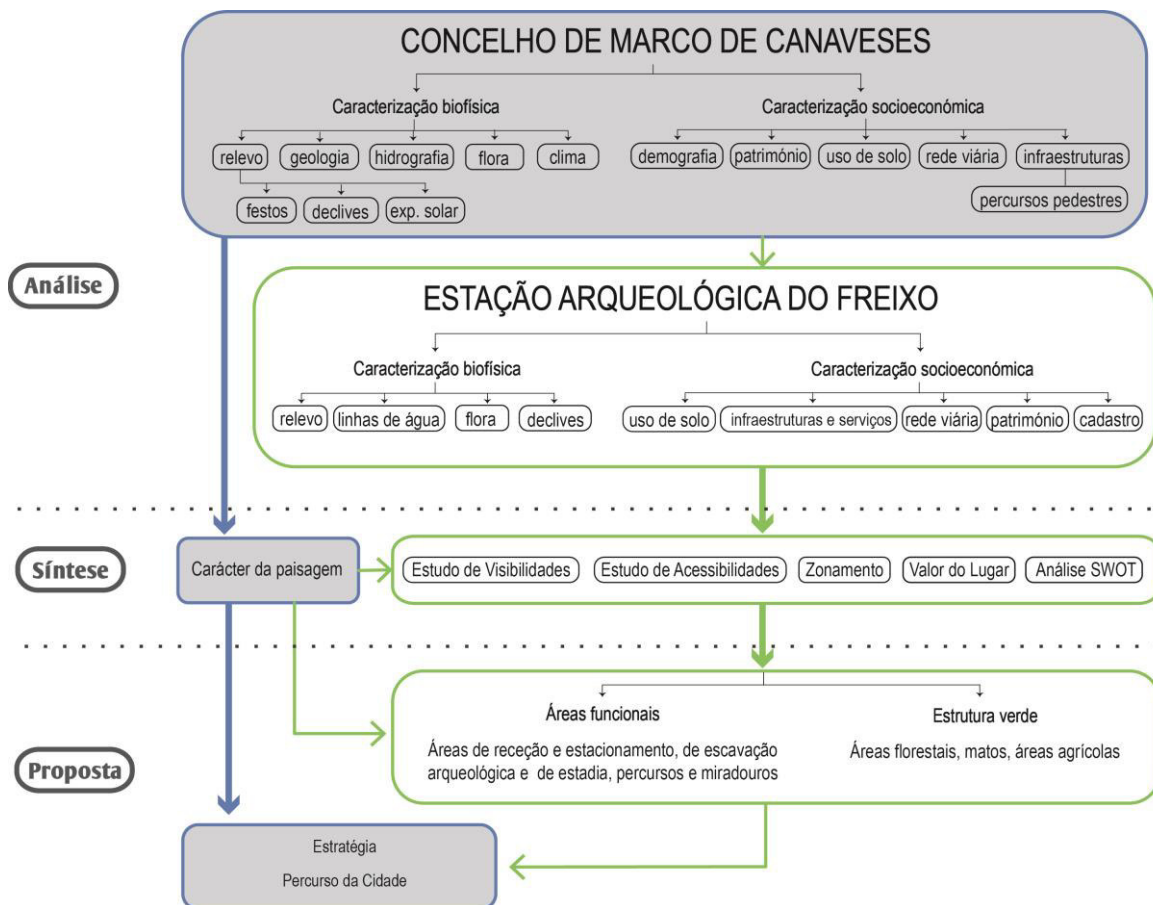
CONCELHO DE MARCO DE CANAVESES

Caracterização biofísica

relevo
geologia
hidrografia
flora
clima

festos
declives
exp. solar

Caracterização socioeconómica

demografia
património
uso de solo
rede viária
infraestruturas

percursos pedestres

Análise

ESTAÇÃO ARQUEOLÓGICA DO FREIXO

Caracterização biofísica

relevo
linhas de água
flora
declives

Caracterização socioeconómica

uso de solo
infraestruturas e serviços
rede viária
património
cadastro

Síntese

Carácter da paisagem

Estudo de Visibilidades
Estudo de Acessibilidades
Zonamento
Valor do Lugar
Análise SWOT

Proposta

Áreas funcionais

Áreas de receção e estacionamento, de escavação arqueológica e de estadia, percursos e miradouros

Estrutura verde

Áreas florestais, matos, áreas agrícolas

Estratégia

Percurso da Cidade